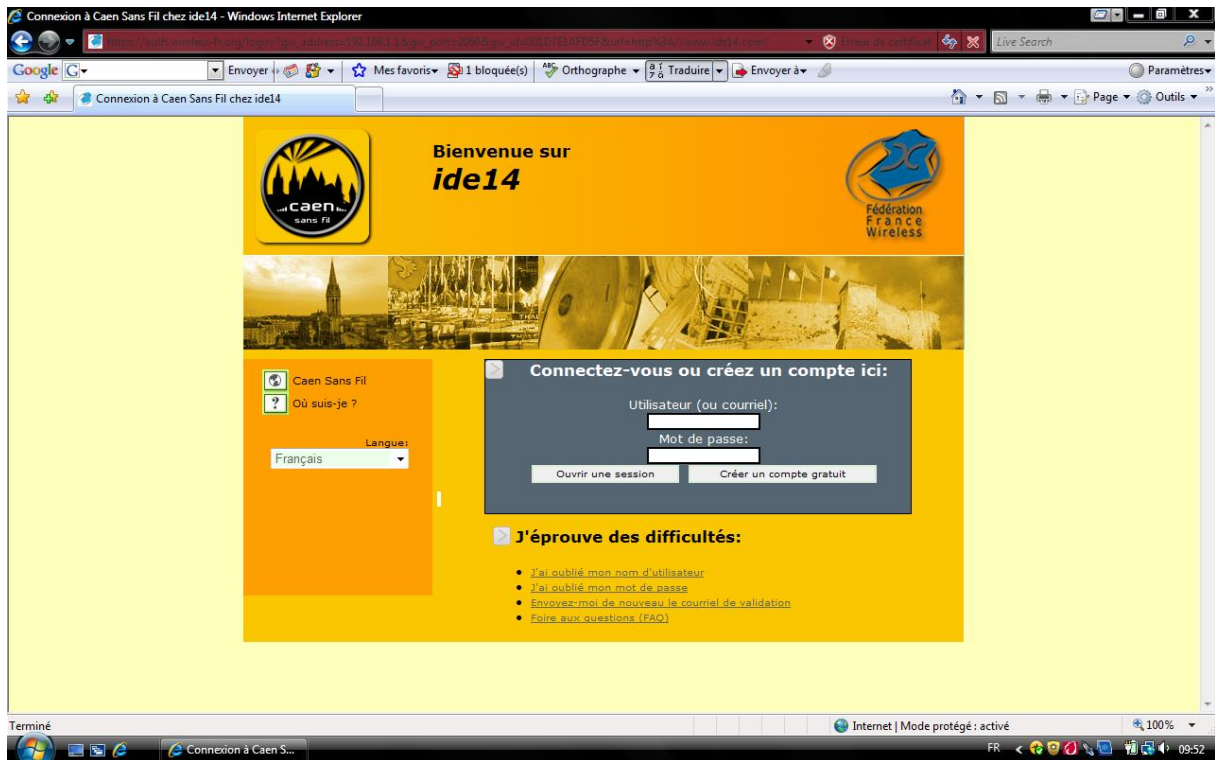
Connexion à Caen Sans Fil chez ide14 - Windows Internet Explorer

https://auth.wireless-fr.org/login/?gw_address=192.168.1.1&gw_port=2060&gw_id=001D7E1AFD5F&url=http%3A//www.ide14.com/ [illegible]

Erreur de certificat

Live Search

Google G Envoyer Mes favoris 1 bloquée(s) Orthographe Traduire Envoyer à Paramètres

Connexion à Caen Sans Fil chez ide14

Page Outils

caen sans fil

Bienvenue sur
ide14

Fédération France Wireless

Caen Sans Fil
Où suis-je ?

Langue:
Français

Connectez-vous ou créez un compte ici:

Utilisateur (ou courriel):

Mot de passe:

Ouvrir une session
Créer un compte gratuit

J'éprouve des difficultés:

- J'ai oublié mon nom d'utilisateur
- J'ai oublié mon mot de passe
- Envoyez-moi de nouveau le courriel de validation
- Foire aux questions (FAQ)

Terminé

Internet | Mode protégé : activé

100%

Connexion à Caen S...

FR 09:52